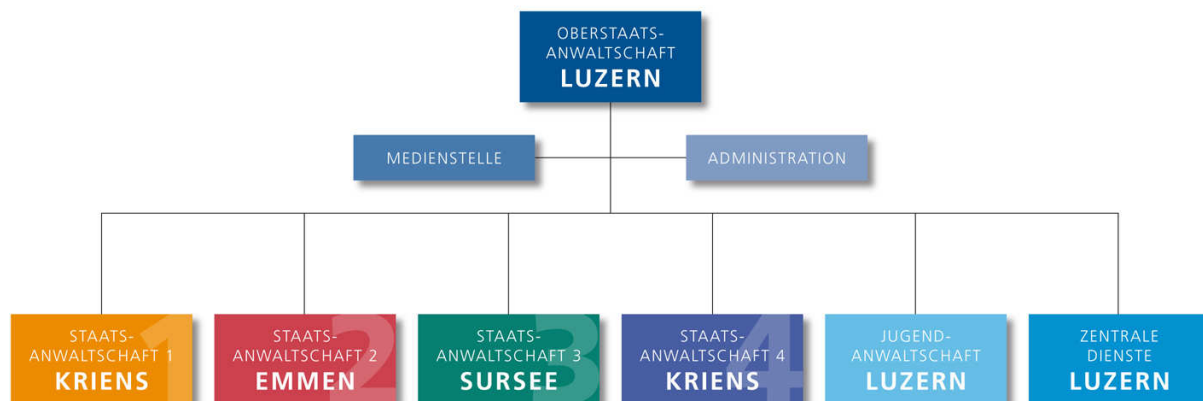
OBERSTAATSANWALTSCHAFT
LUZERN

MEDIENSTELLE

ADMINISTRATION

STAATSANWALTSCHAFT 1
KRIENS
1

STAATSANWALTSCHAFT 2
EMMEN
2

STAATSANWALTSCHAFT 3
SURSEE
3

STAATSANWALTSCHAFT 4
KRIENS
4

JUGENDANWALTSCHAFT
LUZERN

ZENTRALE DIENSTE
LUZERN